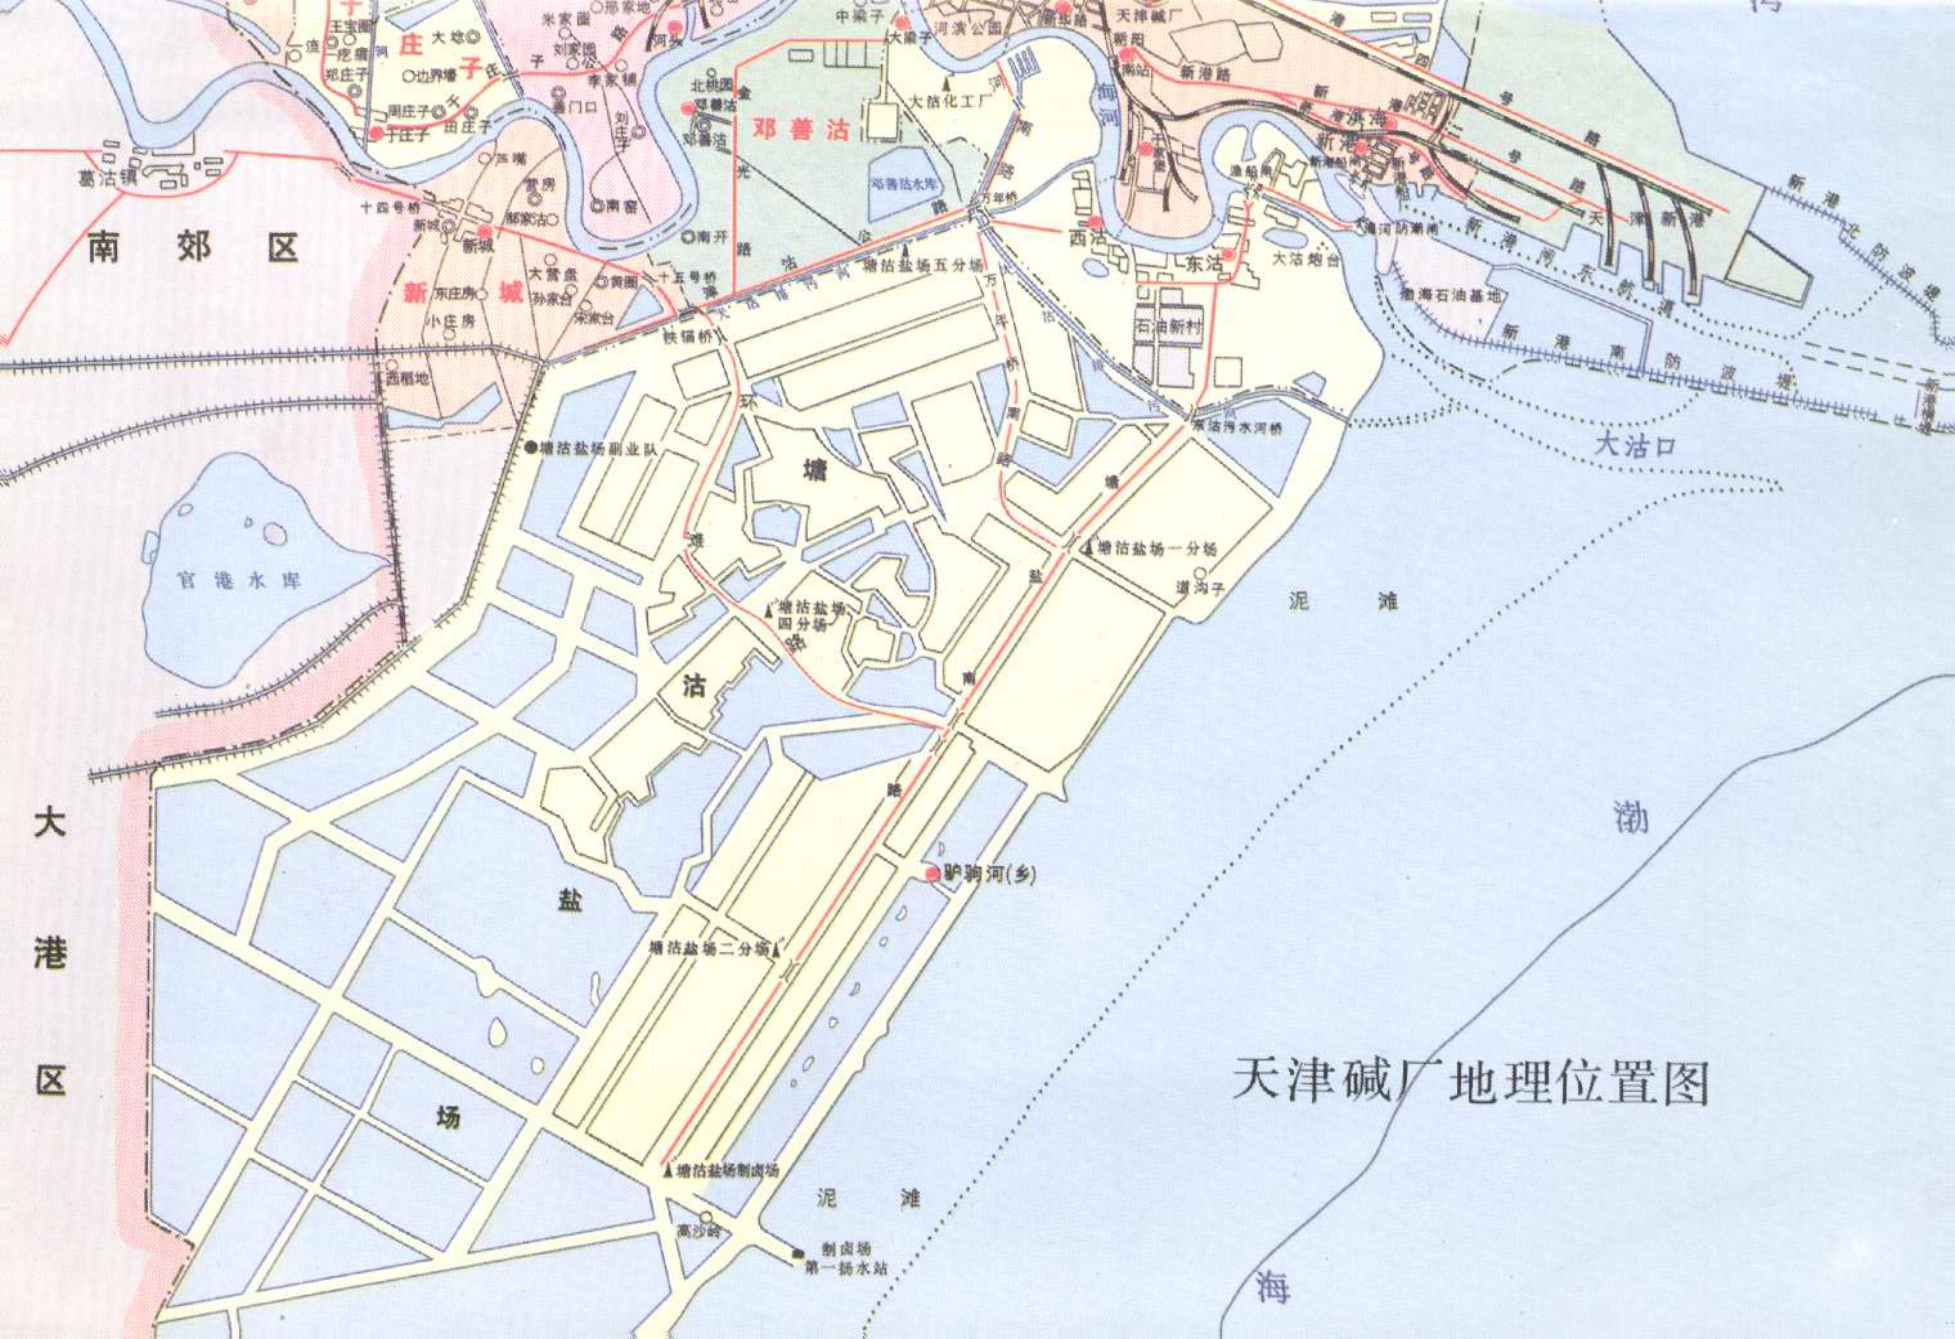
天津碱厂地理位置图

南郊区

大港区

于庄子

邓善沽

新城

塘沽盐场

渤海

大沽口

泥滩

泥滩

葛沽镇

十四号桥

十五号桥

新城

东庄房

小庄房

西稻地

大营盘

孙家台

宋家台

黄圈

郑家台

南窑

南开

王宝圈

疙瘩河

郑庄子

边界塘

周庄子

于庄子

田庄子

大城

米家圈

刘家园

李家铺

高门口

北桃园

邓善沽

中梁子

大梁子

河滨公园

大沽化工厂

邓善沽水库

天津碱厂

新阳

南站

新港路

西沽

东沽

大沽炮台

石油新村

万年桥

铁锚桥

塘沽盐场五分场

塘沽盐场副业队

塘沽盐场一分场

塘沽盐场四分场

塘沽盐场二分场

塘沽盐场制卤场

东沽污水河桥

道沟子

驴驹河(乡)

高沙岭

制卤场第一扬水站

官港水库

渤海石油基地

新港南防波堤

新港北防波堤

新港

新港河东航道

海河

环塘路

万年桥南路

塘沽南路

天津新港

海河防潮闸